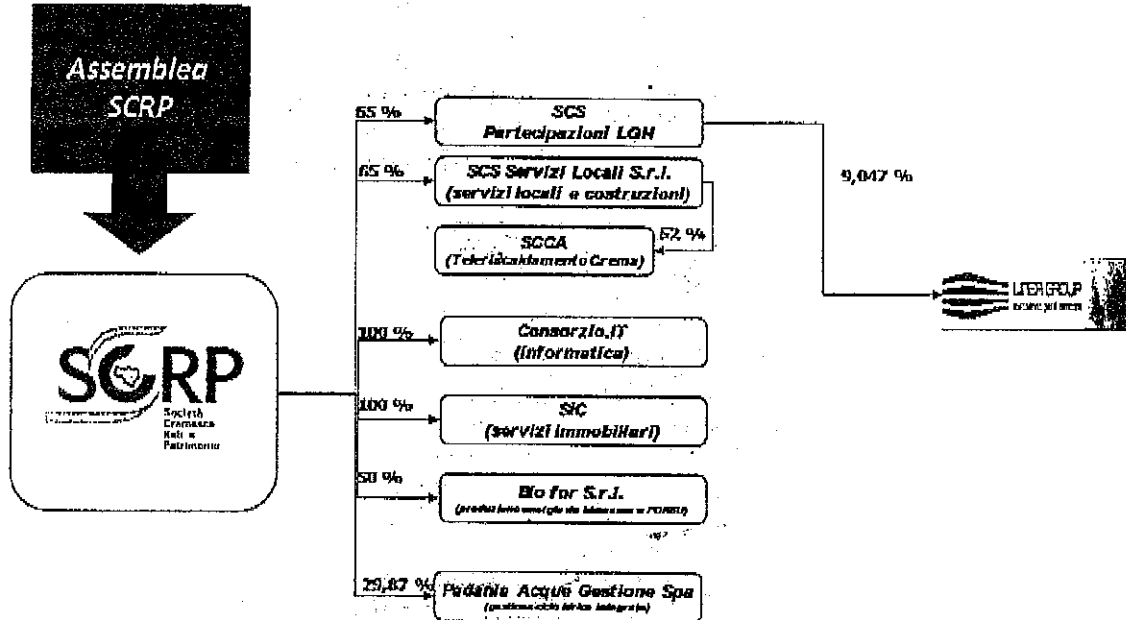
Assemblea SCRP

SCRP
Società Cremasca Reti e Patrimonio

65 %
SCS
Partecipazioni LGH

9,047 %

LINEA GROUP
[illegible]

65 %
SCS Servizi Locali S.r.l.
(servizi locali e costruzioni)

52 %
SCCA
(Teleriscaldamento Crema)

100 %
Consorzio.IT
(informatica)

100 %
SIC
(servizi immobiliari)

50 %
Bio for S.r.l.
(produzione energia da biomasse e FORSU)

29,87 %
Padania Acque Gestione Spa
(gestione ciclo idrico integrato)